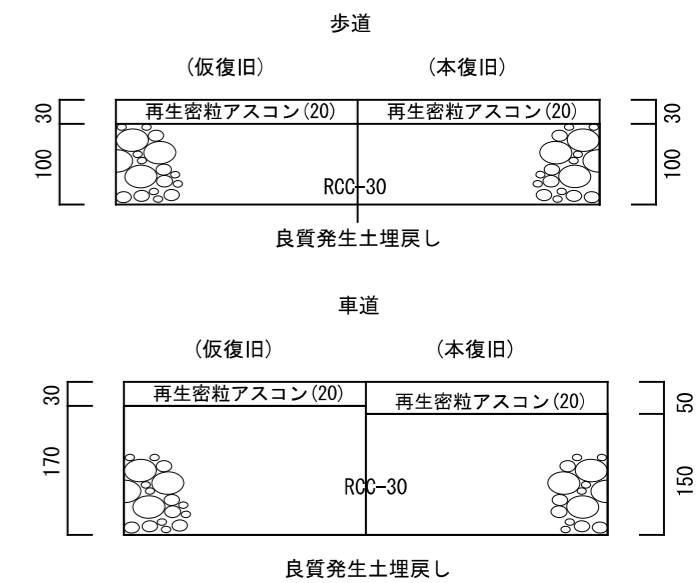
歩道

（仮復旧） （本復旧）

30
100

再生密粒アスコン(20) 再生密粒アスコン(20)

RCC-30

30
100

良質発生土埋戻し

車道

（仮復旧） （本復旧）

30
170

再生密粒アスコン(20) 再生密粒アスコン(20)

RCC-30

50
150

良質発生土埋戻し